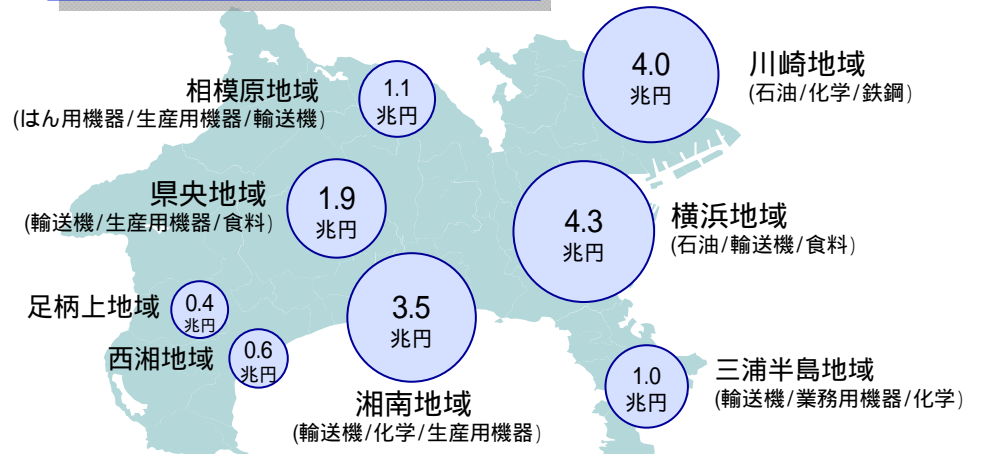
4.0
兆円

川崎地域
(石油/化学/鉄鋼)

相模原地域
(はん用機器/生産用機器/輸送機)

1.1
兆円

県央地域
(輸送機/生産用機器/食料)

1.9
兆円

4.3
兆円

横浜地域
(石油/輸送機/食料)

足柄上地域

0.4
兆円

3.5
兆円

西湘地域

0.6
兆円

1.0
兆円

三浦半島地域
(輸送機/業務用機器/化学)

湘南地域
(輸送機/化学/生産用機器)